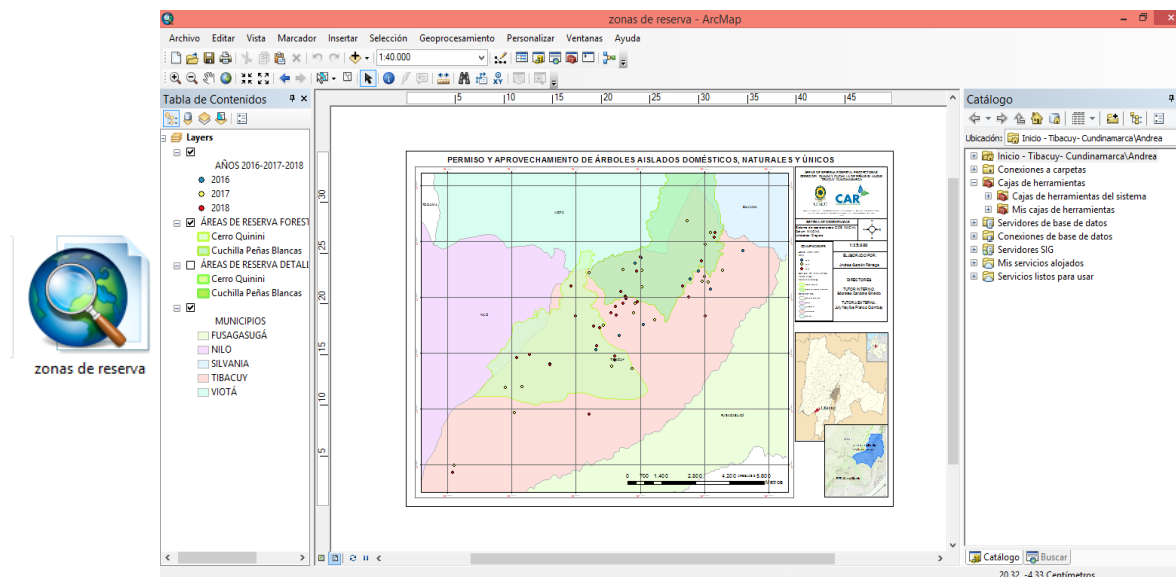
zonas de reserva

zonas de reserva - ArcMap

Archivo Editar Vista Marcador Insertar Selección Geoprocesamiento Personalizar Ventanas Ayuda

1:40.000

Tabla de Contenidos

Layers
AÑOS 2016-2017-2018
2016
2017
2018
ÁREAS DE RESERVA FOREST
Cerro Quinini
Cuchilla Peñas Blancas
ÁREAS DE RESERVA DETALL
Cerro Quinini
Cuchilla Peñas Blancas
MUNICIPIOS
FUSAGASUGÁ
NILO
SILVANIA
TIBACUY
VIOTÁ

5 10 15 20 25 30 35 40 45

30 25 20 15 10 5

PERMISO Y APROVECHAMIENTO DE ÁRBOLES AISLADOS DOMÉSTICOS, NATURALES Y ÚNICOS

VIOTÁ
NILO
CAR
1:35.000
ELABORADO POR
DIRECTORES

0 700 1.400 2.800 4.200 5.600 Metros

Catálogo

Ubicación: Inicio - Tibacuy- Cundinamarca\Andrea

Inicio - Tibacuy- Cundinamarca\Andrea
Conexiones a carpetas
Cajas de herramientas
Cajas de herramientas del sistema
Mis cajas de herramientas
Servidores de base de datos
Conexiones de base de datos
Servidores SIG
Mis servicios alojados
Servicios listos para usar

Catálogo Buscar

20,32 -4,33 Centímetros